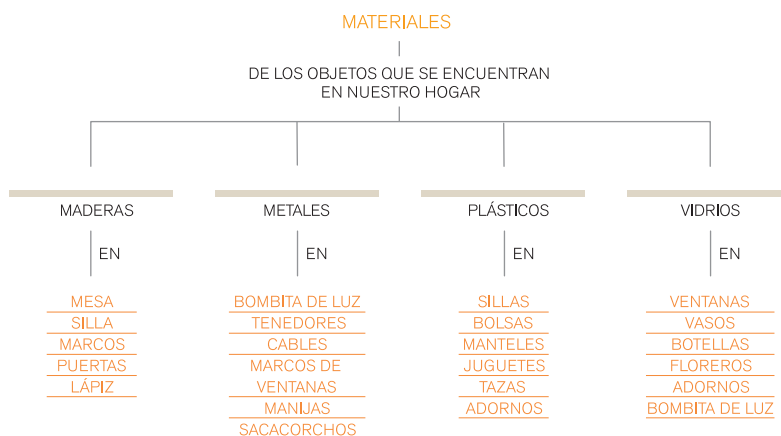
MATERIALES

DE LOS OBJETOS QUE SE ENCUENTRAN EN NUESTRO HOGAR

MADERAS

EN

MESA
SILLA
MARCOS
PUERTAS
LÁPIZ

METALES

EN

BOMBITA DE LUZ
TENEDORES
CABLES
MARCOS DE VENTANAS
MANIJAS
SACACORCHOS

PLÁSTICOS

EN

SILLAS
BOLSAS
MANTELES
JUGUETES
TAZAS
ADORNOS

VIDRIOS

EN

VENTANAS
VASOS
BOTELLAS
FLOREROS
ADORNOS
BOMBITA DE LUZ